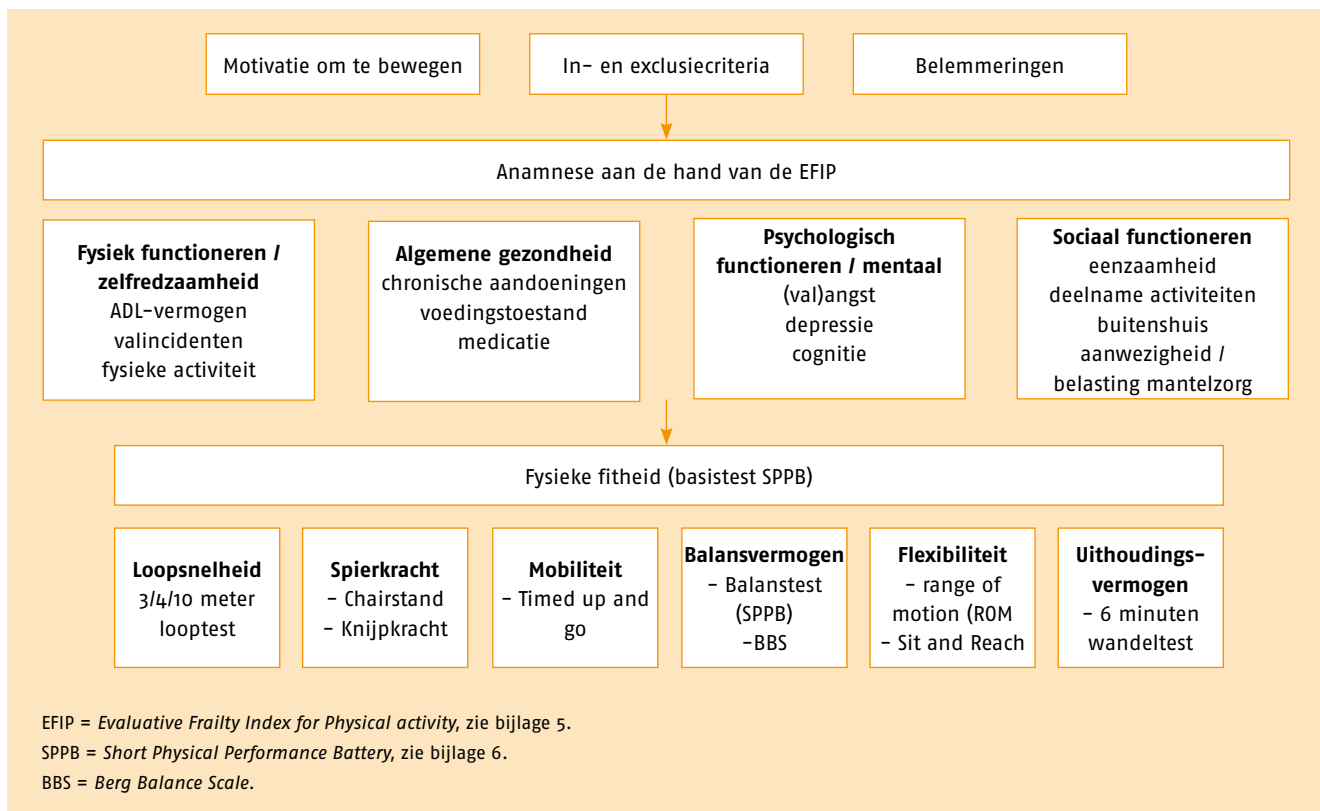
Motivatie om te bewegen

In- en exclusiecriteria

Belemmeringen

Anamnese aan de hand van de EFIP

**Fysiek functioneren / zelfredzaamheid**
ADL-vermogen
valincidenten
fysieke activiteit

**Algemene gezondheid**
chronische aandoeningen
voedingstoestand
medicatie

**Psychologisch functioneren / mentaal**
(val)angst
depressie
cognitie

**Sociaal functioneren**
eenzaamheid
deelname activiteiten buitenshuis
aanwezigheid / belasting mantelzorg

Fysieke fitheid (basistest SPPB)

**Loopsnelheid**
3/4/10 meter looptest

**Spierkracht**
- Chairstand
- Knijpkracht

**Mobiliteit**
- Timed up and go

**Balansvermogen**
- Balanstest (SPPB)
-BBS

**Flexibiliteit**
- range of motion (ROM
- Sit and Reach

**Uithoudingsvermogen**
- 6 minuten wandeltest

EFIP = *Evaluative Frailty Index for Physical activity*, zie bijlage 5.
SPPB = *Short Physical Performance Battery*, zie bijlage 6.
BBS = *Berg Balance Scale*.